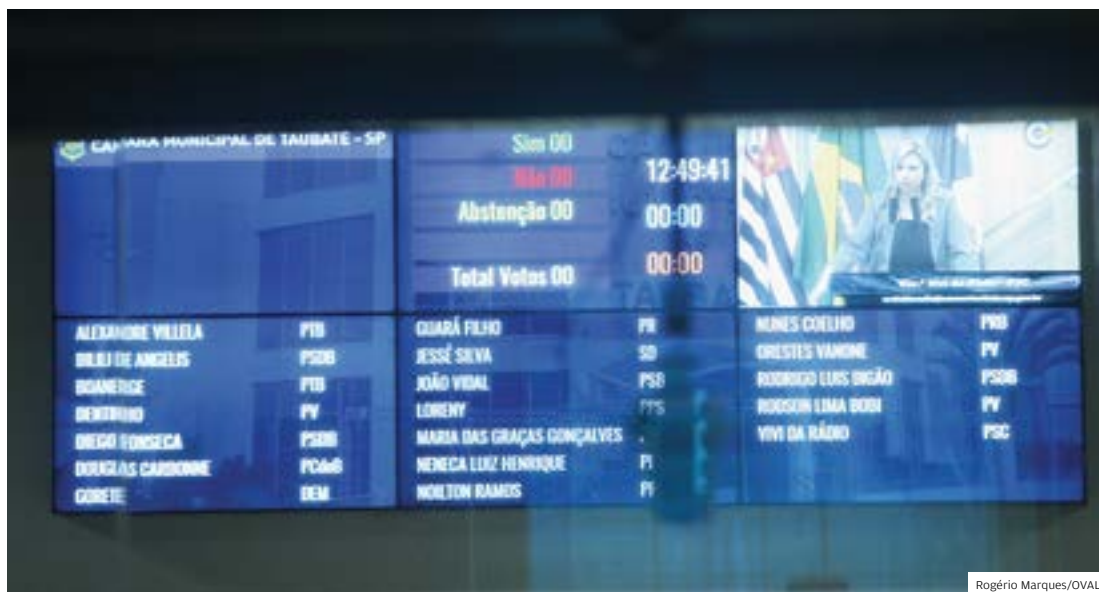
CÂMARA MUNICIPAL DE TAUBATÉ - SP

Sim 00
Não 00
Abstenção 00
Total Votos 00

12:49:41
00:00
00:00

| | | | | | |
|---|---|---|---|---|---|
| ALEXANDRE VILLELA | PTB | GUARÁ FILHO | PR | NUNES COELHO | PRB |
| BILILI DE ANGELIS | PSDB | JESSÉ SILVA | SD | ORESTES VANONE | PV |
| BOANERGE | PTB | JOÃO VIDAL | PSB | RODRIGO LUIS DIGÃO | PSDB |
| DENTINHO | PV | LORENY | PPS | RODSON LIMA BOBI | PV |
| DIEGO FONSECA | PSDB | MARIA DAS GRAÇAS GONÇALVES | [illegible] | VIVI DA RÁDIO | PSC |
| DOUGLAS CARBONNE | PCdoB | NENECA LUIZ HENRIQUE | P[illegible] | | |
| GORETE | DEM | NOILTON RAMOS | P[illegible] | | |

Rogério Marques/OVAL